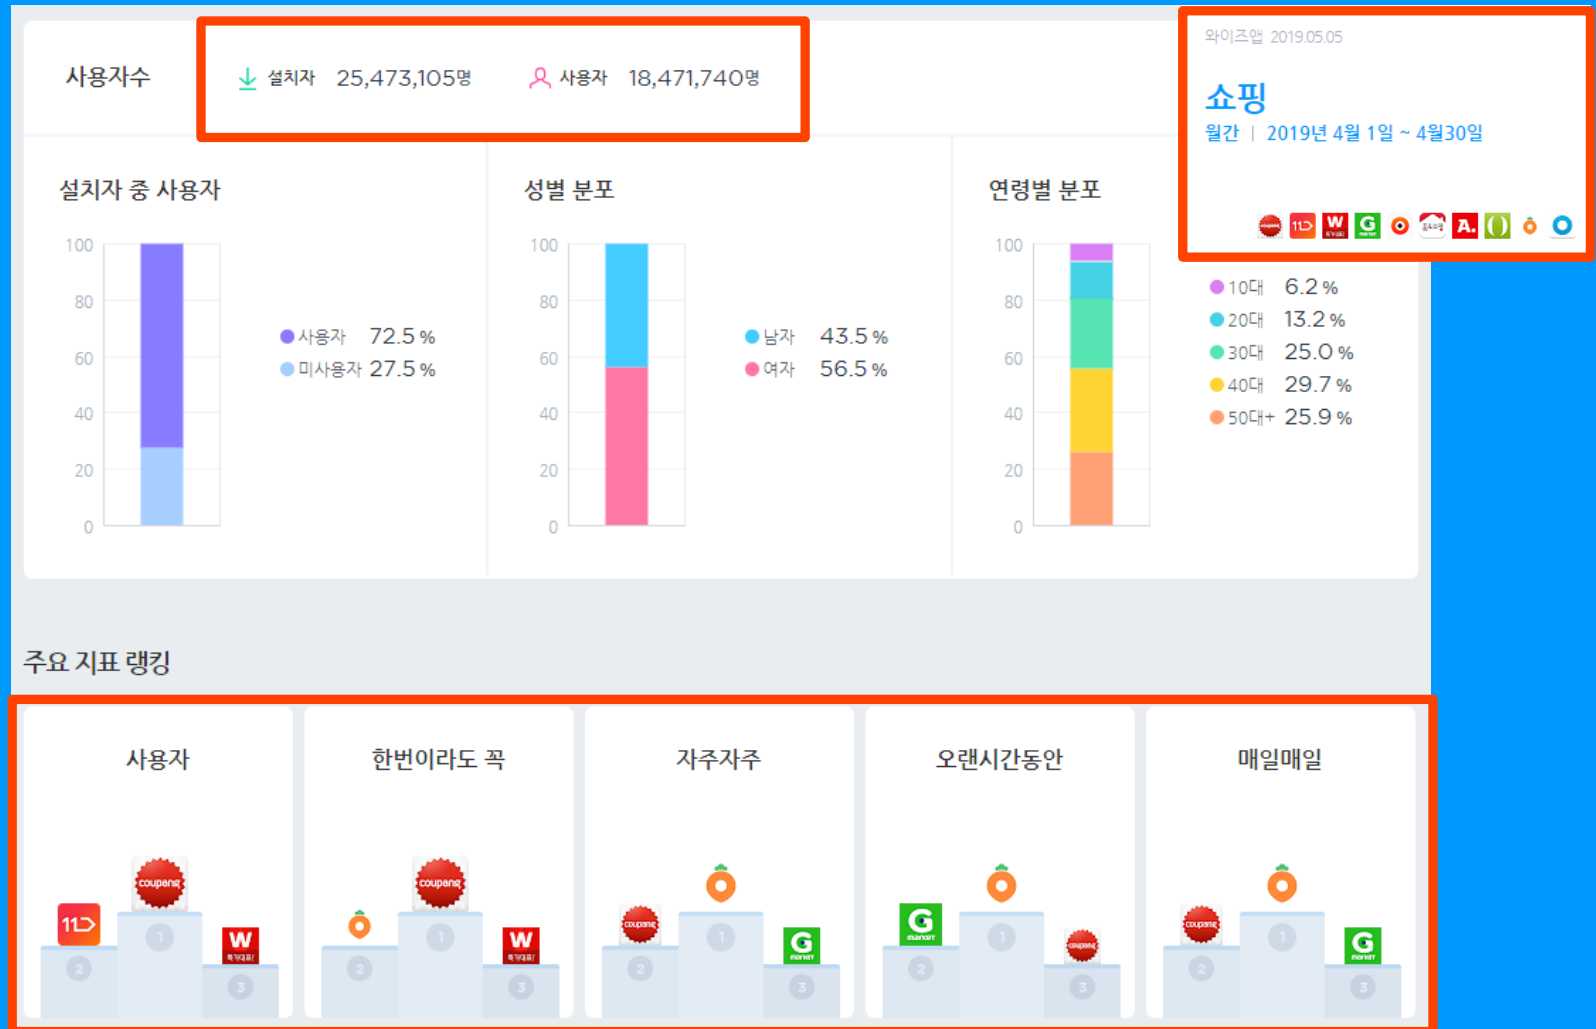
사용자수

설치자 25,473,105명 사용자 18,471,740명

와이즈앱 2019.05.05

쇼핑

월간 | 2019년 4월 1일 ~ 4월30일

설치자 중 사용자

100
80
60
40
20
0

사용자 72.5 %
미사용자 27.5 %

성별 분포

100
80
60
40
20
0

남자 43.5 %
여자 56.5 %

연령별 분포

100
80
60
40
20
0

10대 6.2 %
20대 13.2 %
30대 25.0 %
40대 29.7 %
50대+ 25.9 %

주요 지표 랭킹

사용자

2 1 3

한번이라도 꼭

2 1 3

자주자주

2 1 3

오랜시간동안

2 1 3

매일매일

2 1 3